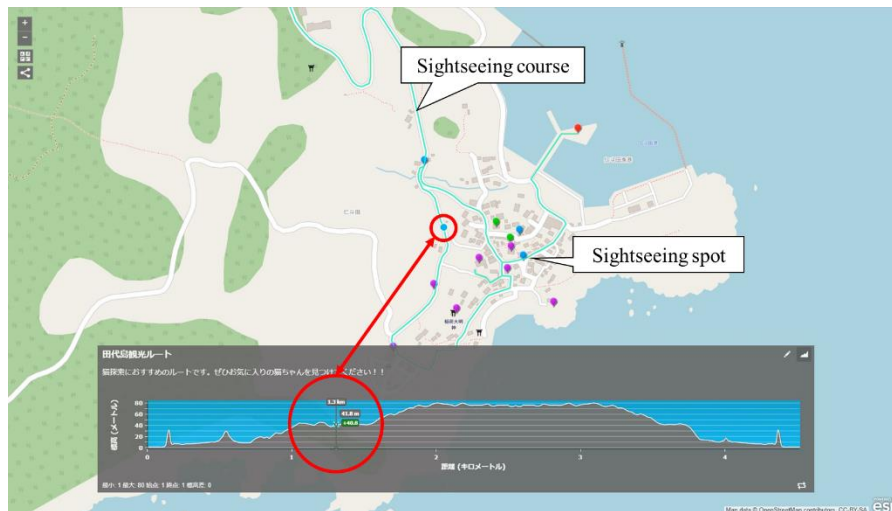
+
−

Sightseeing course

Sightseeing spot

田代島観光ルート

猫探索におすすめのルートです。ぜひお気に入りの猫ちゃんを見つけ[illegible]ください！！

80
60
40
20
0

標高（メートル）

1.3 km
43.8 m
+40.8

0
1
2
3
4

距離（キロメートル）

最小: 1 最大: 80 始点: 1 終点: 1 標高差: 0

Map data © OpenStreetMap contributors, CC-BY-SA